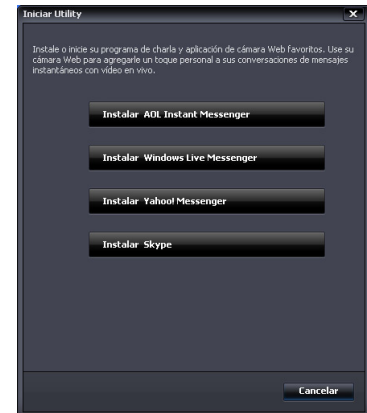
Iniciar Utility

Instale o inicie su programa de charla y aplicación de cámara Web favoritos. Use su cámara Web para agregarle un toque personal a sus conversaciones de mensajes instantáneos con video en vivo.

Instalar AOL Instant Messenger

Instalar Windows Live Messenger

Instalar Yahoo! Messenger

Instalar Skype

Cancelar